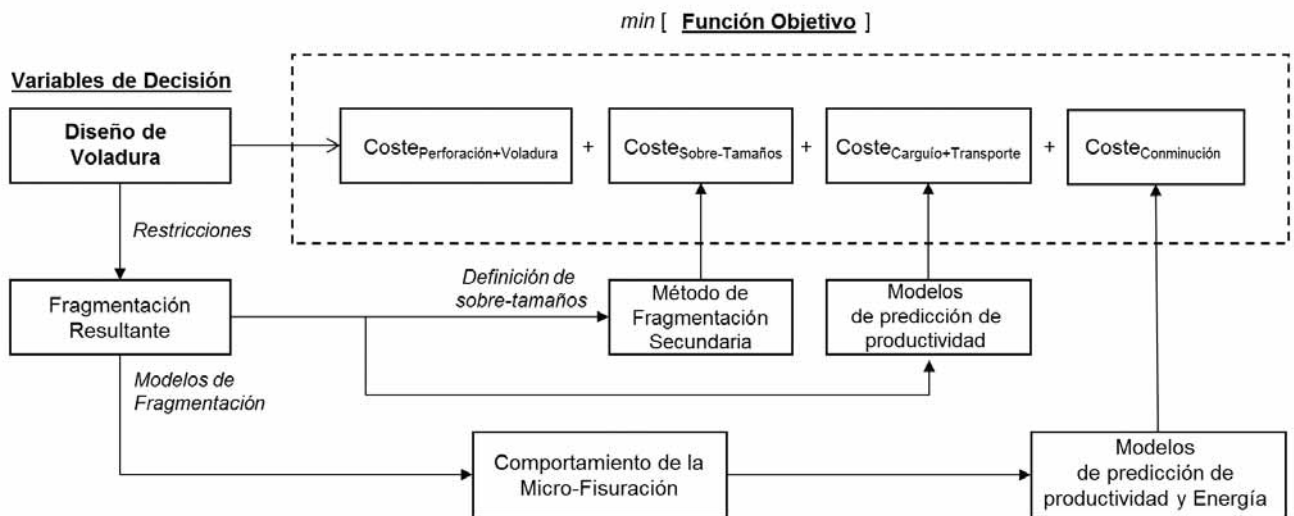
min [ Función Objetivo ]

Variables de Decisión

Diseño de Voladura

Coste$_{\text{Perforación+Voladura}}$ + Coste$_{\text{Sobre-Tamaños}}$ + Coste$_{\text{Carguío+Transporte}}$ + Coste$_{\text{Conminución}}$

Restricciones

Fragmentación Resultante

Definición de sobre-tamaños

Método de Fragmentación Secundaria

Modelos de predicción de productividad

Modelos de Fragmentación

Comportamiento de la Micro-Fisuración

Modelos de predicción de productividad y Energía